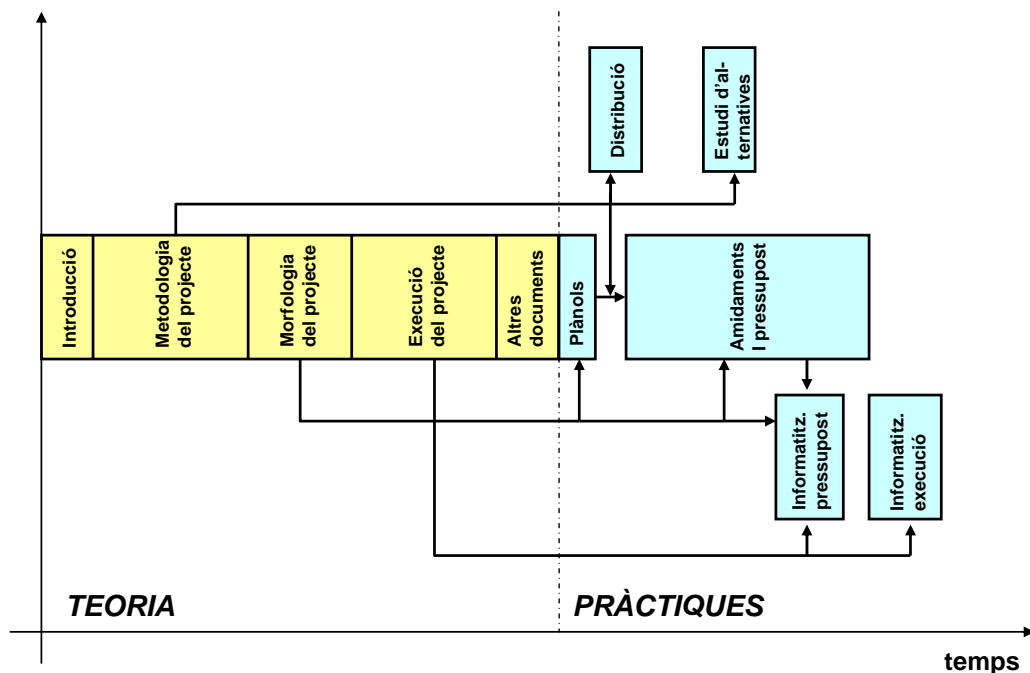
Distribució

Estudi d'alternatives

Introducció

Metodologia del projecte

Morfologia del projecte

Execució del projecte

Altres documents

Plànols

Amidaments I pressupost

Informatitz. pressupost

Informatitz. execució

TEORIA

PRÀCTIQUES

temps